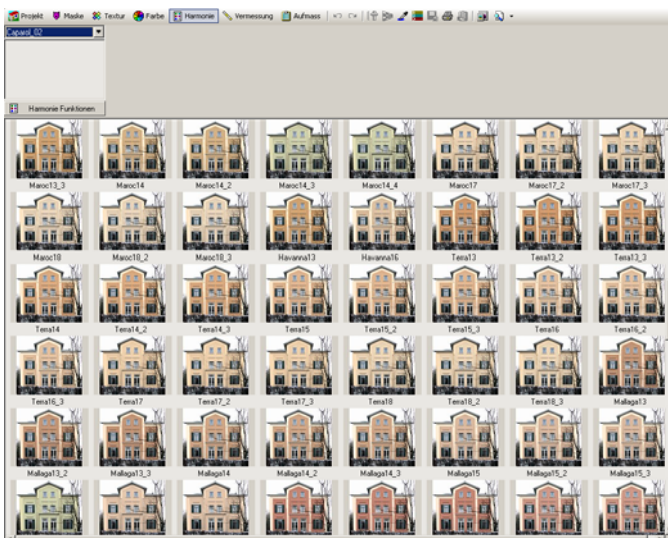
Projekt Maske Textur Farbe Harmonie Vermessung Aufmass

Caparol_02

Harmonie Funktionen

Maroc13_3 Maroc14 Maroc14_2 Maroc14_3 Maroc14_4 Maroc17 Maroc17_2 Maroc17_3

Maroc18 Maroc18_2 Maroc18_3 Havanna13 Havanna16 Terra13 Terra13_2 Terra13_3

Terra14 Terra14_2 Terra14_3 Terra15 Terra15_2 Terra15_3 Terra16 Terra16_2

Terra16_3 Terra17 Terra17_2 Terra17_3 Terra18 Terra18_2 Terra18_3 Mallaga13

Mallaga13_2 Mallaga13_3 Mallaga14 Mallaga14_2 Mallaga14_3 Mallaga15 Mallaga15_2 Mallaga15_3